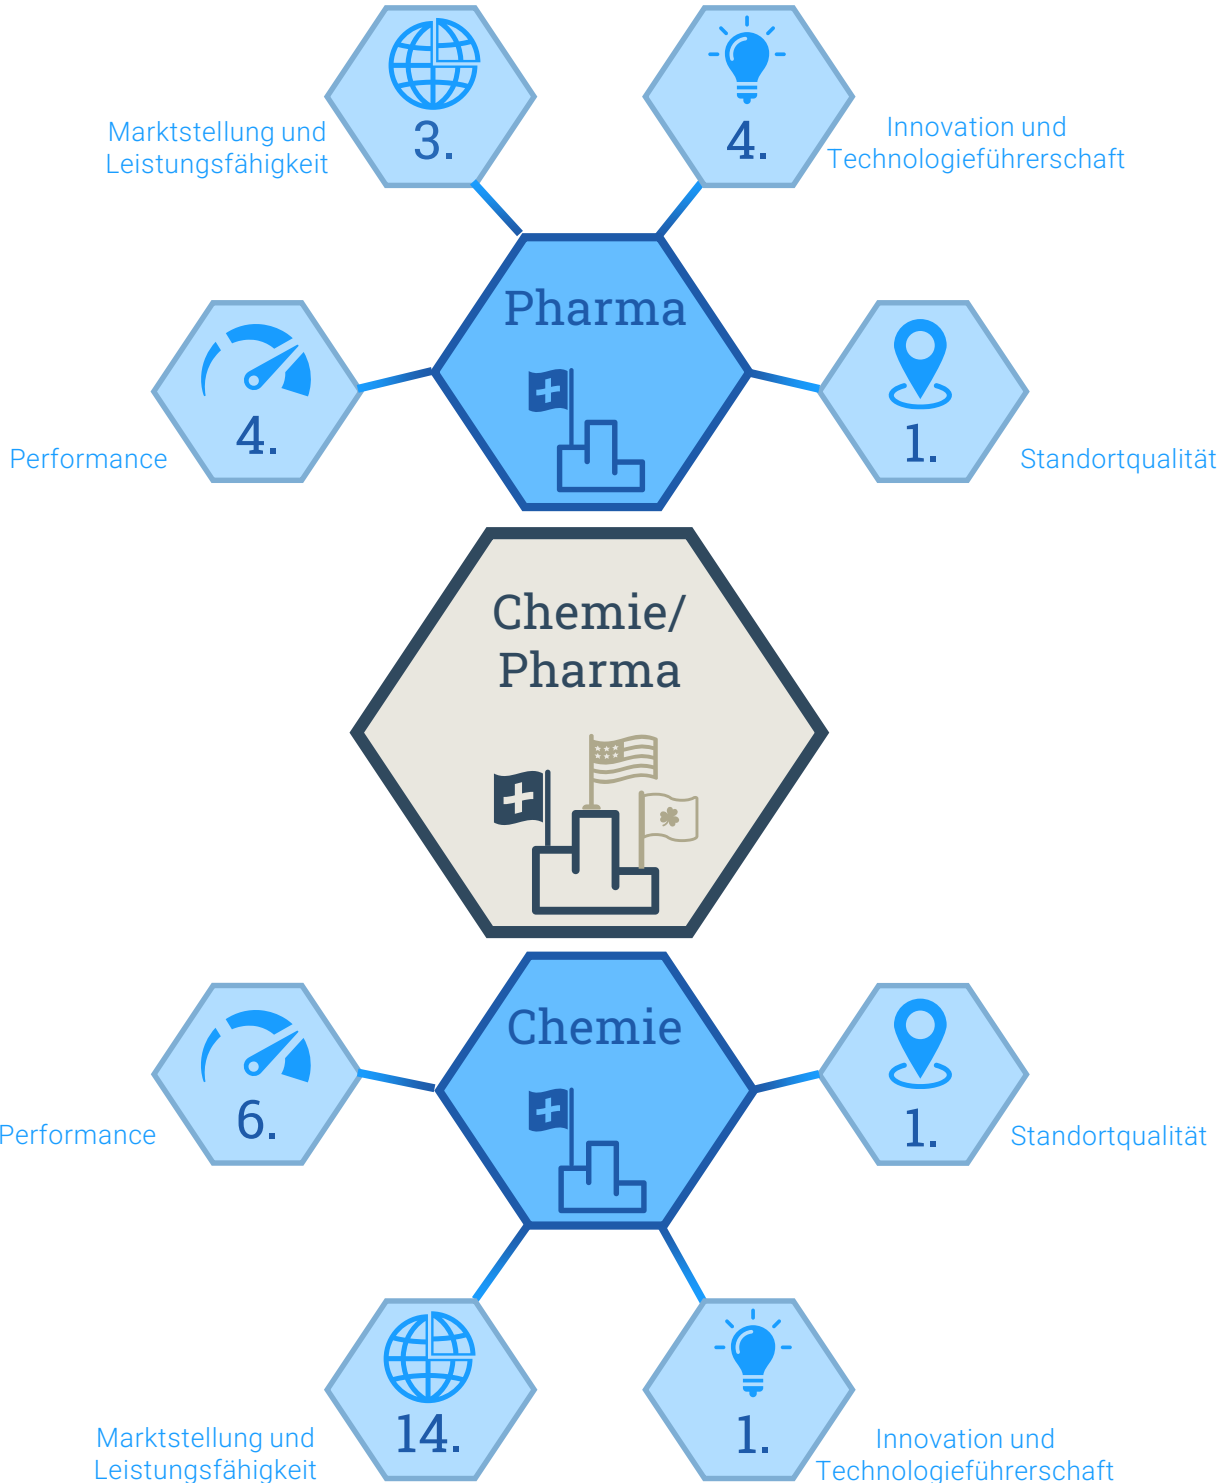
Marktstellung und Leistungsfähigkeit

3.

4.

Innovation und Technologieführerschaft

Pharma

4.

Performance

1.

Standortqualität

Chemie/ Pharma

Chemie

6.

Performance

1.

Standortqualität

14.

Marktstellung und Leistungsfähigkeit

1.

Innovation und Technologieführerschaft